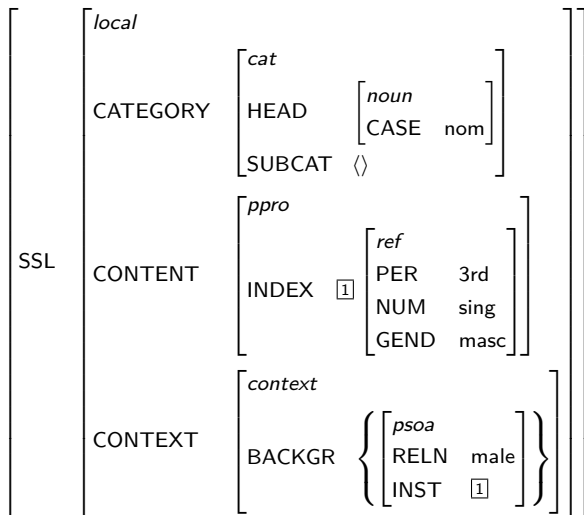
$\left[\text{SSL} \left[\begin{array}{ll} \textit{local} & \\ \text{CATEGORY} & \left[\begin{array}{ll} \textit{cat} & \\ \text{HEAD} & \left[\begin{array}{ll} \textit{noun} & \\ \text{CASE} & \text{nom} \end{array}\right] \\ \text{SUBCAT} & \langle\rangle \end{array}\right] \\ \text{CONTENT} & \left[\begin{array}{ll} \textit{ppro} & \\ \text{INDEX} & \boxed{1} \left[\begin{array}{ll} \textit{ref} & \\ \text{PER} & \text{3rd} \\ \text{NUM} & \text{sing} \\ \text{GEND} & \text{masc} \end{array}\right] \end{array}\right] \\ \text{CONTEXT} & \left[\begin{array}{ll} \textit{context} & \\ \text{BACKGR} & \left\{\left[\begin{array}{ll} \textit{psoa} & \\ \text{RELN} & \text{male} \\ \text{INST} & \boxed{1} \end{array}\right]\right\} \end{array}\right] \end{array}\right]\right]$